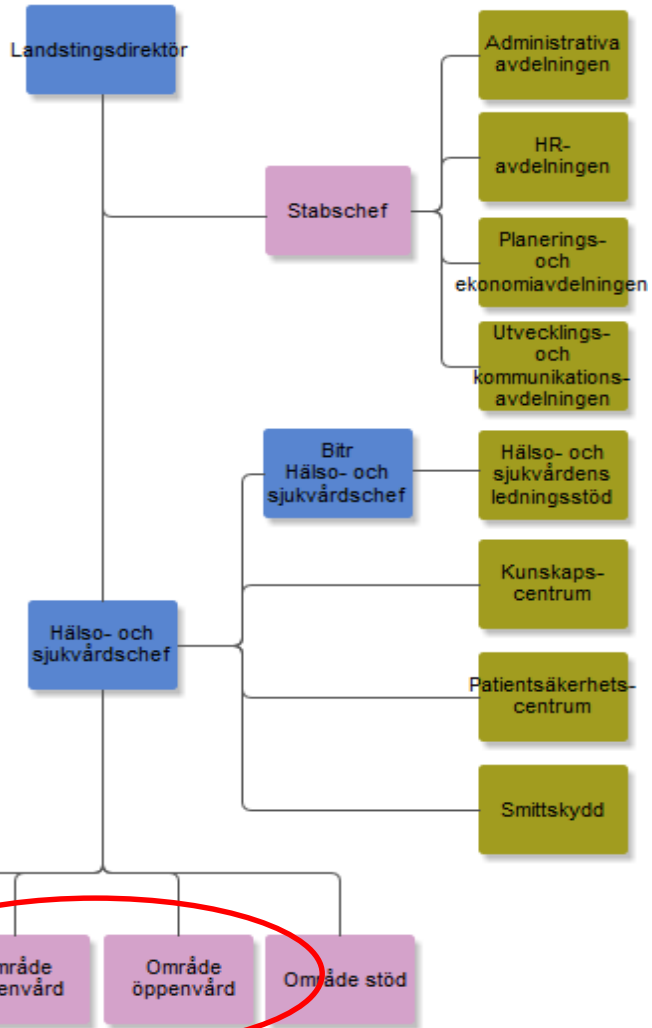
Landstingsdirektör

Stabschef

Administrativa avdelningen

HR-avdelningen

Planerings- och ekonomiavdelningen

Utvecklings- och kommunikationsavdelningen

Bitr Hälso- och sjukvårdschef

Hälso- och sjukvårdens ledningsstöd

Kunskapscentrum

Patientsäkerhetscentrum

Smittskydd

Hälso- och sjukvårdschef

mråde penvård

Område öppenvård

Område stöd